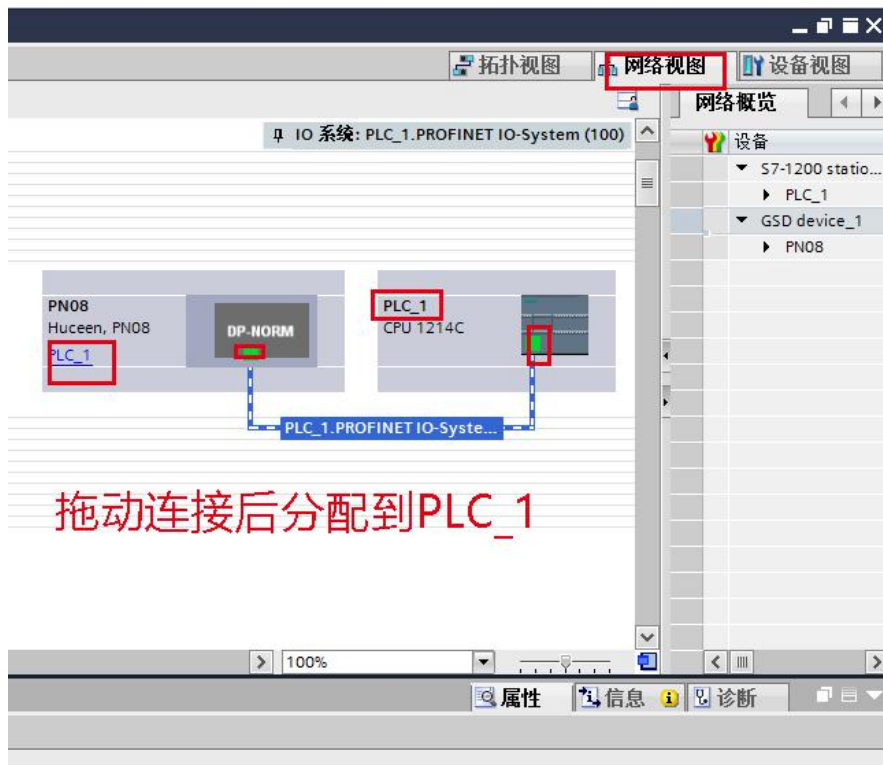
拓扑视图 网络视图 设备视图

IO 系统: PLC_1.PROFINET IO-System (100)

PN08
Huceen, PN08
PLC_1

DP-NORM

PLC_1
CPU 1214C

PLC_1.PROFINET IO-Syste...

拖动连接后分配到PLC_1

100%

网络概览

设备
S7-1200 statio...
PLC_1
GSD device_1
PN08

属性 信息 诊断